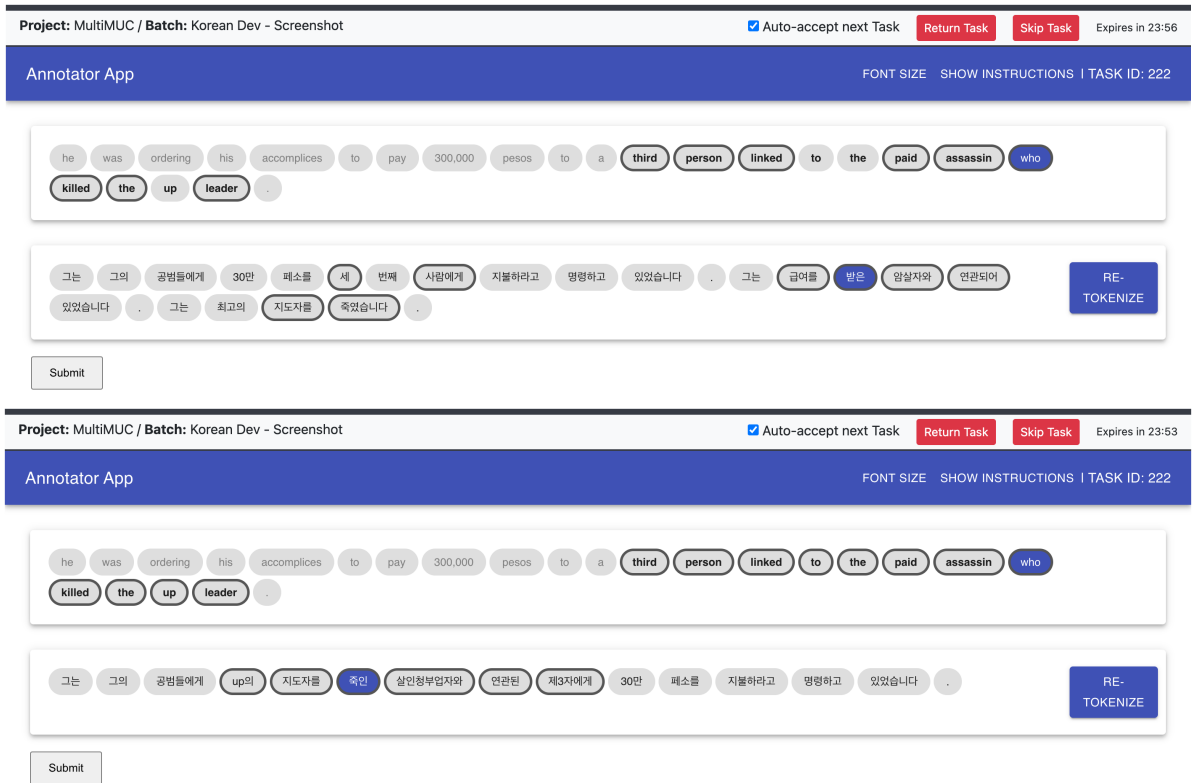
**Project:** MultiMUC / **Batch:** Korean Dev - Screenshot

Auto-accept next Task

Return Task

Skip Task

Expires in 23:56

Annotator App

FONT SIZE

SHOW INSTRUCTIONS | TASK ID: 222

he was ordering his accomplices to pay 300,000 pesos to a third person linked to the paid assassin who killed the up leader .

그는 그의 공범들에게 30만 페소를 세 번째 사람에게 지불하라고 명령하고 있었습니다 . 그는 급여를 받은 암살자와 연관되어 있었습니다 . 그는 최고의 지도자를 죽였습니다 .

RE-TOKENIZE

Submit

**Project:** MultiMUC / **Batch:** Korean Dev - Screenshot

Auto-accept next Task

Return Task

Skip Task

Expires in 23:53

Annotator App

FONT SIZE

SHOW INSTRUCTIONS | TASK ID: 222

he was ordering his accomplices to pay 300,000 pesos to a third person linked to the paid assassin who killed the up leader .

그는 그의 공범들에게 up의 지도자를 죽인 살인청부업자와 연관된 제3자에게 30만 페소를 지불하라고 명령하고 있었습니다 .

RE-TOKENIZE

Submit